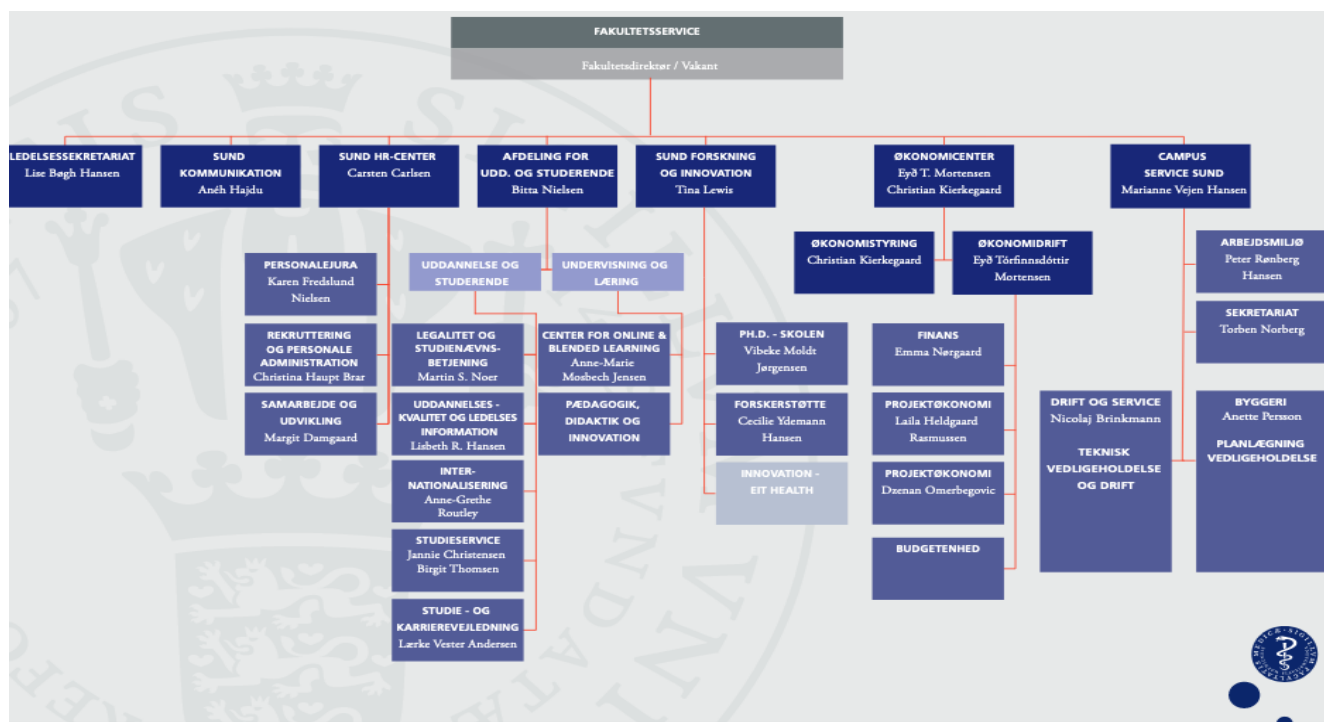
FAKULTETSSERVICE
Fakultetsdirektør / Vakant

LEDELSESSEKRETARIAT
Lise Bøgh Hansen

SUND KOMMUNIKATION
Anéh Hajdu

SUND HR-CENTER
Carsten Carlsen

AFDELING FOR UDD. OG STUDERENDE
Bitta Nielsen

SUND FORSKNING OG INNOVATION
Tina Lewis

ØKONOMICENTER
Eyð T. Mortensen
Christian Kierkegaard

CAMPUS SERVICE SUND
Marianne Vejen Hansen

PERSONALEJURA
Karen Fredslund Nielsen

REKRUTTERING OG PERSONALE ADMINISTRATION
Christina Haupt Brar

SAMARBEJDE OG UDVIKLING
Margit Damgaard

UDDANNELSE OG STUDERENDE

UNDERVISNING OG LÆRING

LEGALITET OG STUDIENÆVNSBETJENING
Martin S. Noer

UDDANNELSES - KVALITET OG LEDELSES INFORMATION
Lisbeth R. Hansen

INTERNATIONALISERING
Anne-Grethe Routley

STUDIESERVICE
Jannie Christensen
Birgit Thomsen

STUDIE - OG KARRIEREVEJLEDNING
Lærke Vester Andersen

CENTER FOR ONLINE & BLENDED LEARNING
Anne-Marie Mosbech Jensen

PÆDAGOGIK, DIDAKTIK OG INNOVATION

PH.D. - SKOLEN
Vibeke Moldt Jørgensen

FORSKERSTØTTE
Cecilie Ydemann Hansen

INNOVATION - EIT HEALTH

ØKONOMISTYRING
Christian Kierkegaard

ØKONOMIDRIFT
Eyð Tórfinnsdóttir Mortensen

FINANS
Emma Nørgaard

PROJEKTØKONOMI
Laila Heldgaard Rasmussen

PROJEKTØKONOMI
Dzenan Omerbegovic

BUDGETENHED

ARBEJDSMILJØ
Peter Rønberg Hansen

SEKRETARIAT
Torben Norberg

DRIFT OG SERVICE
Nicolaj Brinkmann

TEKNISK VEDLIGEHOLDELSE OG DRIFT

BYGGERI
Anette Persson

PLANLÆGNING VEDLIGEHOLDELSE